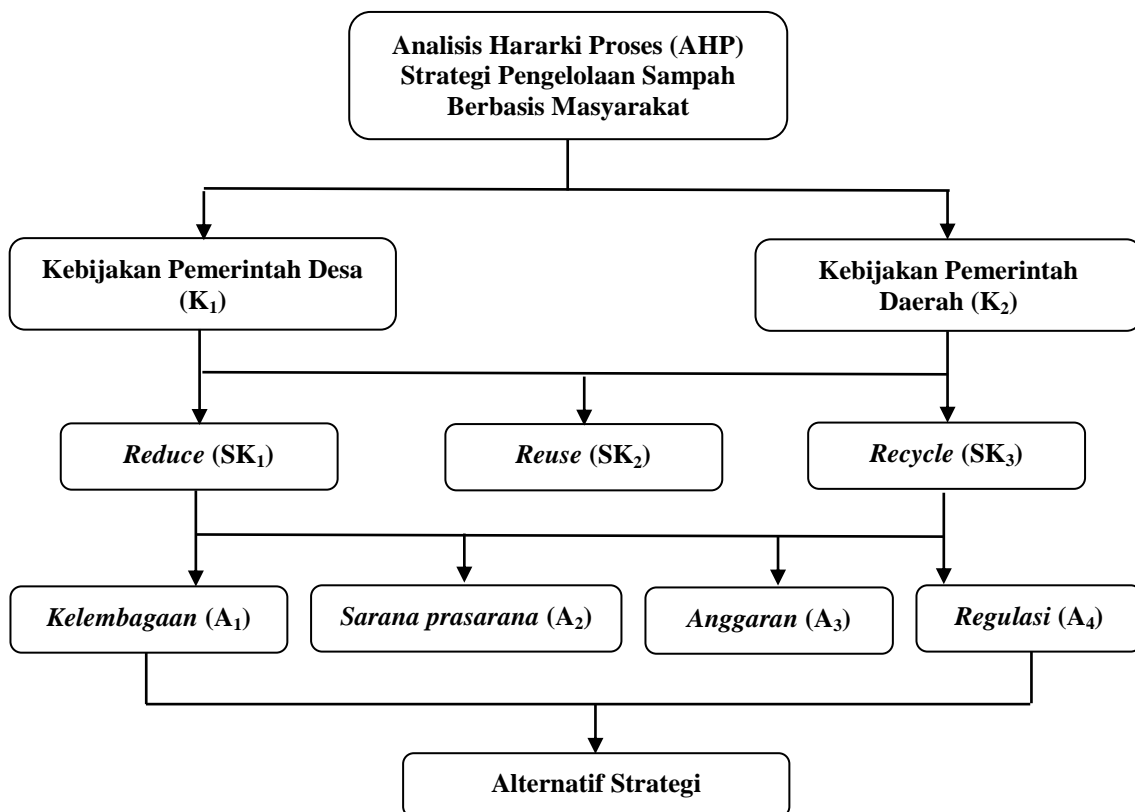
Analisis Hararki Proses (AHP) Strategi Pengelolaan Sampah Berbasis Masyarakat

Kebijakan Pemerintah Desa ($K_1$)

Kebijakan Pemerintah Daerah ($K_2$)

Reduce ($SK_1$)

Reuse ($SK_2$)

Recycle ($SK_3$)

Kelembagaan ($A_1$)

Sarana prasarana ($A_2$)

Anggaran ($A_3$)

Regulasi ($A_4$)

Alternatif Strategi